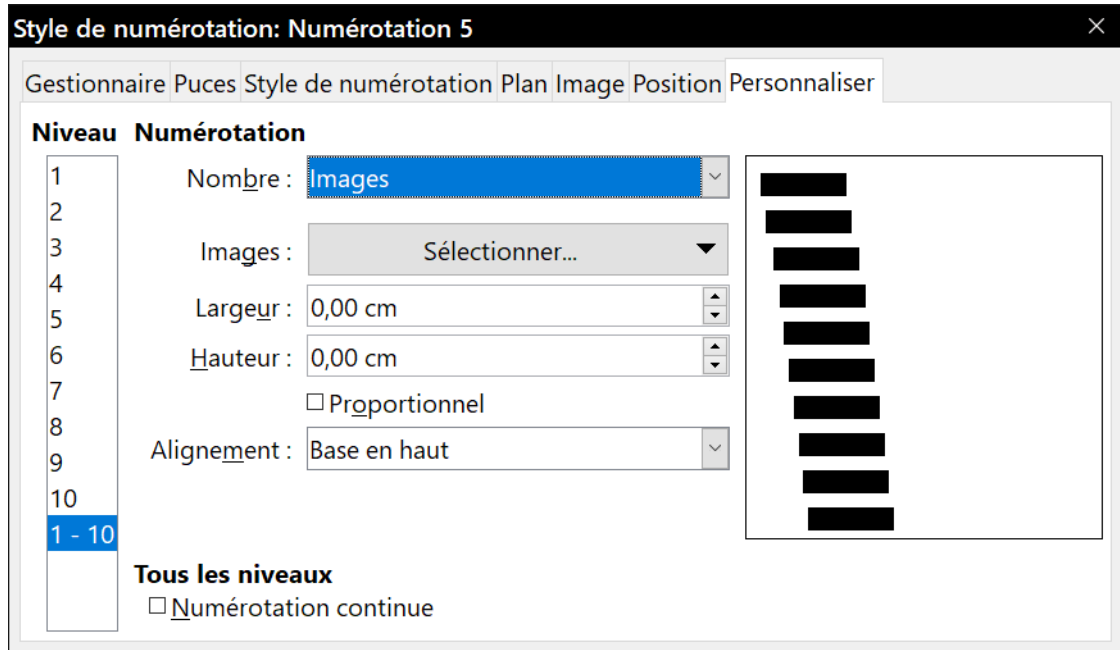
Style de numérotation: Numérotation 5

Gestionnaire Puces Style de numérotation Plan Image Position Personnaliser

Niveau
1
2
3
4
5
6
7
8
9
10
1 - 10

Numérotation
Nombre : Images
Images : Sélectionner...
Largeur : 0,00 cm
Hauteur : 0,00 cm
☐ Proportionnel
Alignement : Base en haut

Tous les niveaux
☐ Numérotation continue